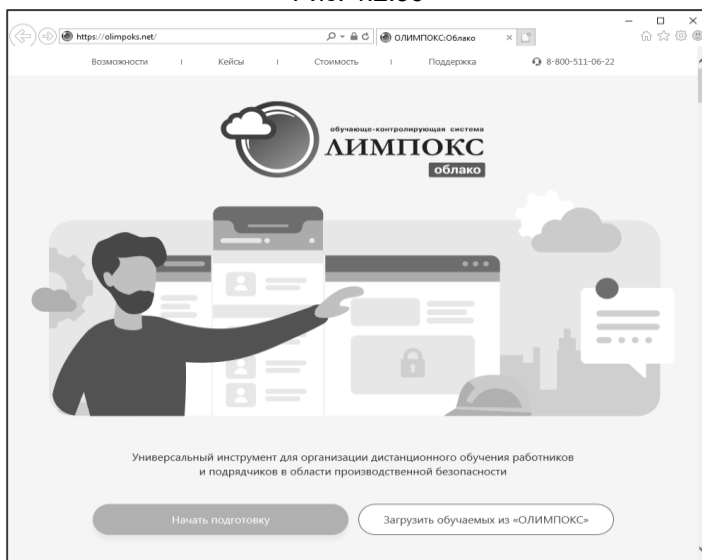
https://olimpoks.net/

ОЛИМПОКС:Облако

Возможности | Кейсы | Стоимость | Поддержка

8-800-511-06-22

обучающе-контролирующая система

ЛИМПОКС

облако

Универсальный инструмент для организации дистанционного обучения работников и подрядчиков в области производственной безопасности

Начать подготовку

Загрузить обучаемых из «ОЛИМПОКС»